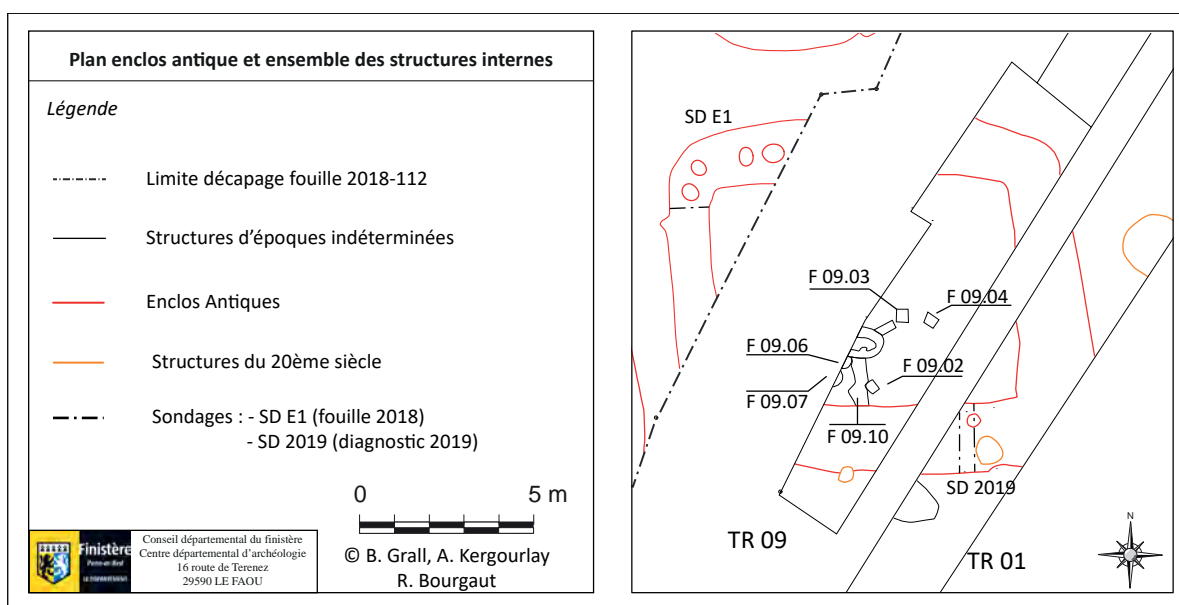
Plan enclos antique et ensemble des structures internes

Légende

Limite décapage fouille 2018-112

Structures d'époques indéterminées

Enclos Antiques

Structures du 20ème siècle

Sondages : - SD E1 (fouille 2018)
- SD 2019 (diagnostic 2019)

0 5 m

Finistère Penn-ar-Bed

Conseil départemental du finistère
Centre départemental d'archéologie
16 route de Terenez
29590 LE FAOU

© B. Grall, A. Kergourlay
R. Bourgaut

SD E1

F 09.03

F 09.04

F 09.06

F 09.02

F 09.07

F 09.10

SD 2019

TR 09

TR 01

N